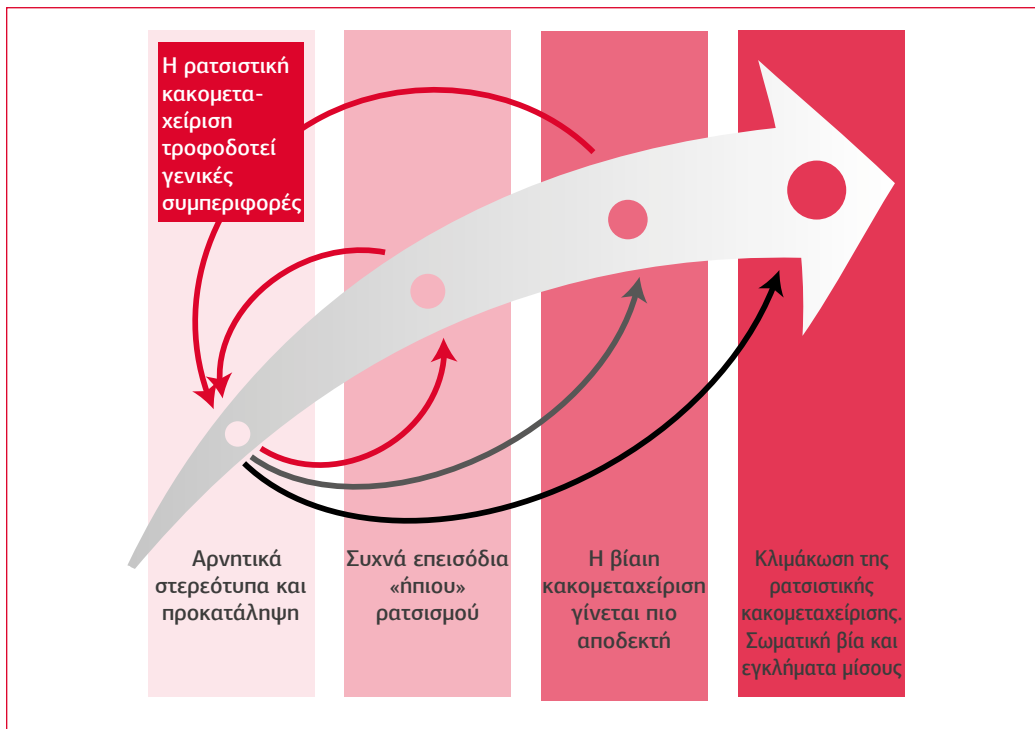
Η ρατσιστική κακομεταχείριση τροφοδοτεί γενικές συμπεριφορές

Αρνητικά στερεότυπα και προκατάληψη

Συχνά επεισόδια «ήπιου» ρατσισμού

Η βίαιη κακομεταχείριση γίνεται πιο αποδεκτή

Κλιμάκωση της ρατσιστικής κακομεταχείρισης. Σωματική βία και εγκλήματα μίσους